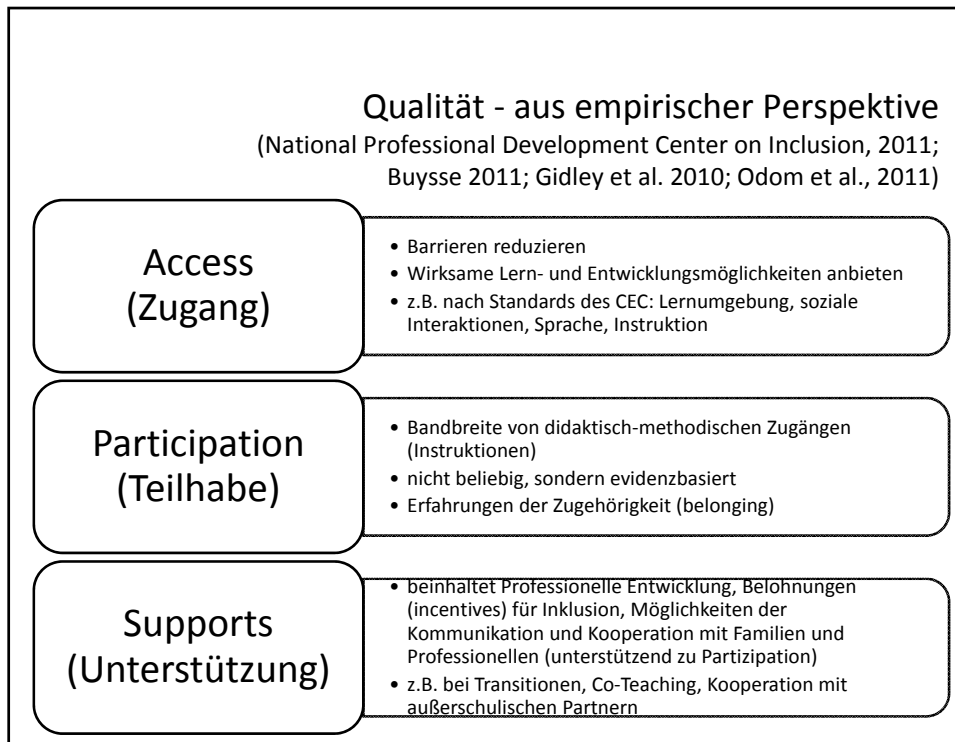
Qualität - aus empirischer Perspektive
(National Professional Development Center on Inclusion, 2011; Buysse 2011; Gidley et al. 2010; Odom et al., 2011)

Access
(Zugang)

- Barrieren reduzieren
- Wirksame Lern- und Entwicklungsmöglichkeiten anbieten
- z.B. nach Standards des CEC: Lernumgebung, soziale Interaktionen, Sprache, Instruktion

Participation
(Teilhabe)

- Bandbreite von didaktisch-methodischen Zugängen (Instruktionen)
- nicht beliebig, sondern evidenzbasiert
- Erfahrungen der Zugehörigkeit (belonging)

Supports
(Unterstützung)

- beinhaltet Professionelle Entwicklung, Belohnungen (incentives) für Inklusion, Möglichkeiten der Kommunikation und Kooperation mit Familien und Professionellen (unterstützend zu Partizipation)
- z.B. bei Transitionen, Co-Teaching, Kooperation mit außerschulischen Partnern